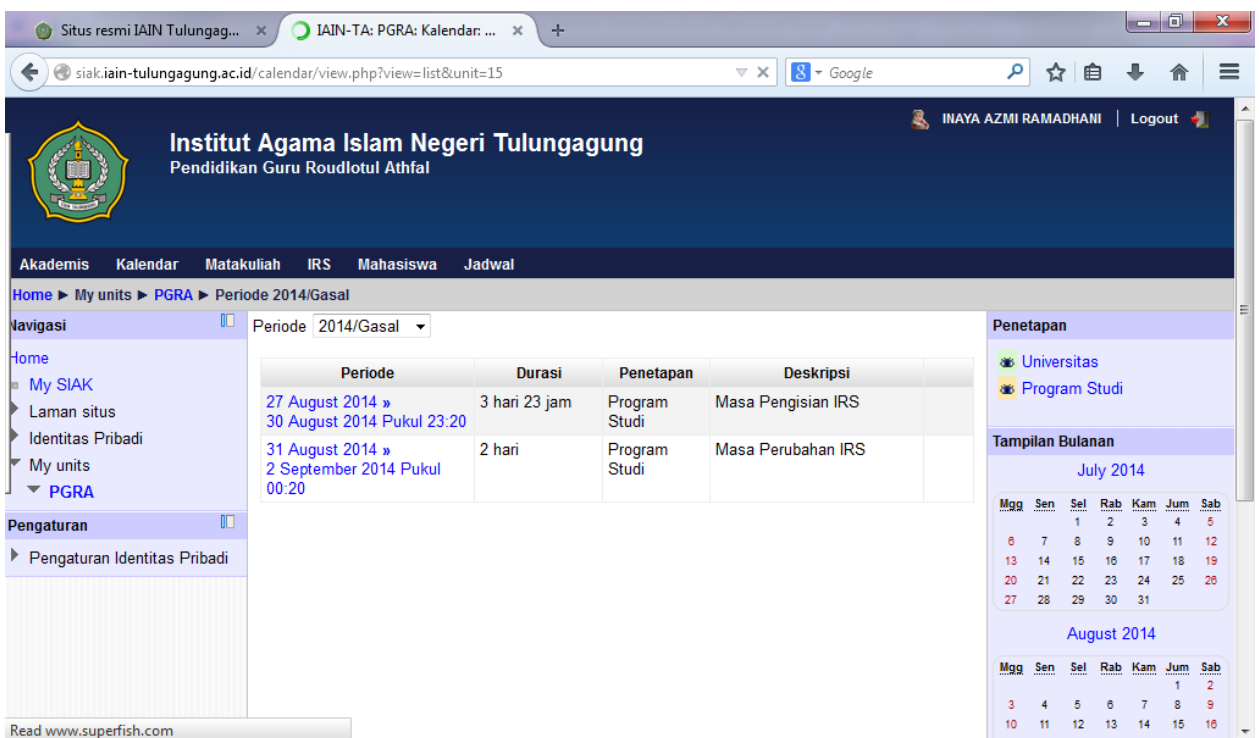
Situs resmi IAIN Tulungag... ×
IAIN-TA: PGRA: Kalendar: ... ×
+

siak.iain-tulungagung.ac.id/calendar/view.php?view=list&unit=15
Google

Institut Agama Islam Negeri Tulungagung
Pendidikan Guru Roudlotul Athfal

INAYA AZMI RAMADHANI | Logout

Akademis Kalendar Matakuliah IRS Mahasiswa Jadwal

Home ▶ My units ▶ PGRA ▶ Periode 2014/Gasal

Navigasi
Home
My SIAK
Laman situs
Identitas Pribadi
My units
PGRA

Pengaturan
Pengaturan Identitas Pribadi

Periode 2014/Gasal

| Periode | Durasi | Penetapan | Deskripsi | |
|---|---|---|---|---|
| 27 August 2014 » 30 August 2014 Pukul 23:20 | 3 hari 23 jam | Program Studi | Masa Pengisian IRS | |
| 31 August 2014 » 2 September 2014 Pukul 00:20 | 2 hari | Program Studi | Masa Perubahan IRS | |

Penetapan
Universitas
Program Studi

Tampilan Bulanan
July 2014

| Mgg | Sen | Sel | Rab | Kam | Jum | Sab |
|---|---|---|---|---|---|---|
| | | 1 | 2 | 3 | 4 | 5 |
| 6 | 7 | 8 | 9 | 10 | 11 | 12 |
| 13 | 14 | 15 | 16 | 17 | 18 | 19 |
| 20 | 21 | 22 | 23 | 24 | 25 | 26 |
| 27 | 28 | 29 | 30 | 31 | | |

August 2014

| Mgg | Sen | Sel | Rab | Kam | Jum | Sab |
|---|---|---|---|---|---|---|
| | | | | | 1 | 2 |
| 3 | 4 | 5 | 6 | 7 | 8 | 9 |
| 10 | 11 | 12 | 13 | 14 | 15 | 16 |

Read www.superfish.com